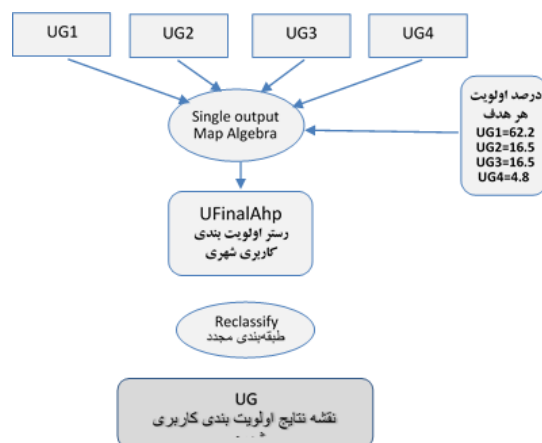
UG1

UG2

UG3

UG4

Single output Map Algebra

درصد اولویت هر هدف
UG1=62.2
UG2=16.5
UG3=16.5
UG4=4.8

UFinalAhp
رستر اولویت بندی کاربری شهری

Reclassify
طبقه‌بندی مجدد

UG
نقشه نتایج اولویت بندی کاربری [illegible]